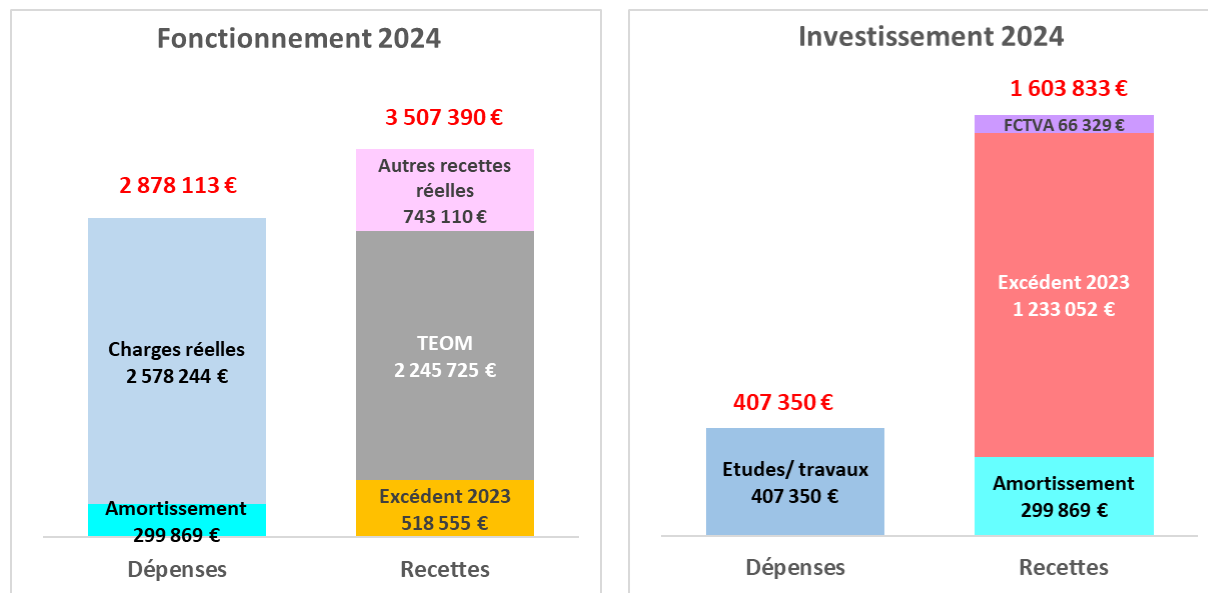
Fonctionnement 2024

2 878 113 €

3 507 390 €

Autres recettes réelles 743 110 €

Charges réelles 2 578 244 €

TEOM 2 245 725 €

Amortissement 299 869 €

Excédent 2023 518 555 €

Dépenses

Recettes

Investissement 2024

1 603 833 €

FCTVA 66 329 €

Excédent 2023 1 233 052 €

407 350 €

Etudes/ travaux 407 350 €

Amortissement 299 869 €

Dépenses

Recettes